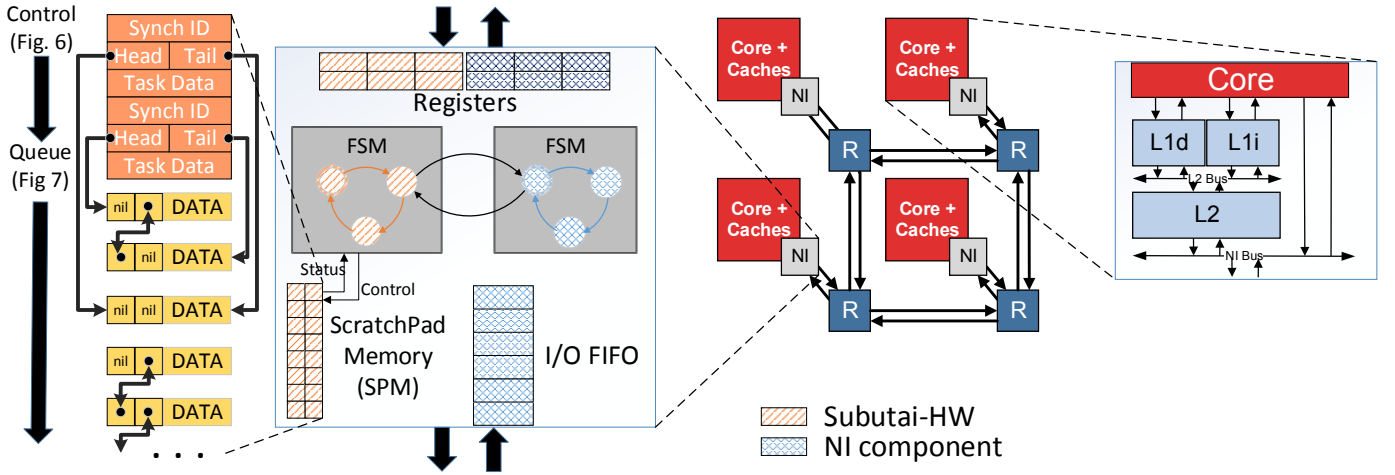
Control (Fig. 6)

Queue (Fig 7)

Synch ID
Head Tail
Task Data
Synch ID
Head Tail
Task Data

nil DATA
nil DATA
nil nil DATA
nil DATA
DATA
. . .

Registers

FSM
FSM

Status
Control

ScratchPad Memory (SPM)

I/O FIFO

Core + Caches
NI
Core + Caches
NI
R
R
Core + Caches
NI
Core + Caches
NI
R
R

Core
L1d
L1i
L2 Bus
L2
NI Bus

Subutai-HW
NI component